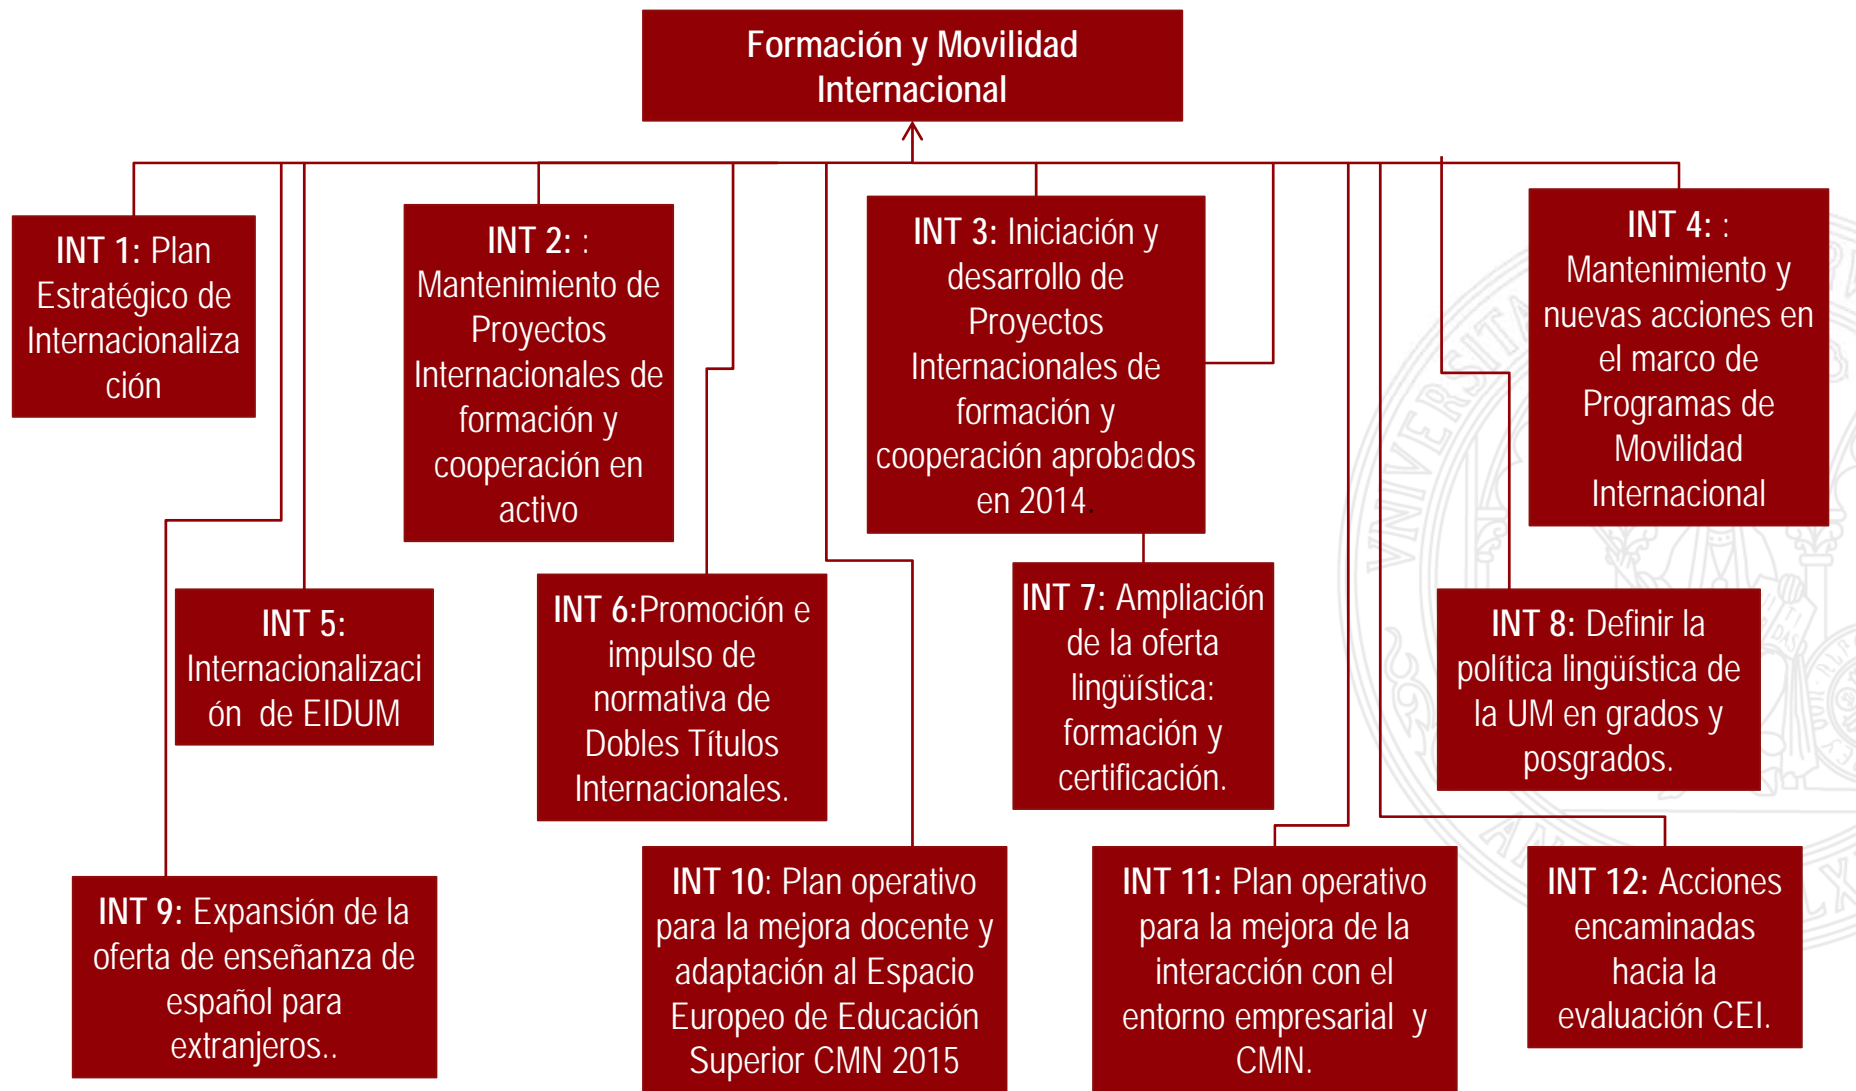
Formación y Movilidad Internacional

INT 1: Plan Estratégico de Internacionalización

INT 2: : Mantenimiento de Proyectos Internacionales de formación y cooperación en activo

INT 3: Iniciación y desarrollo de Proyectos Internacionales de formación y cooperación aprobados en 2014.

INT 4: : Mantenimiento y nuevas acciones en el marco de Programas de Movilidad Internacional

INT 5: Internacionalización de EIDUM

INT 6:Promoción e impulso de normativa de Dobles Títulos Internacionales.

INT 7: Ampliación de la oferta lingüística: formación y certificación.

INT 8: Definir la política lingüística de la UM en grados y posgrados.

INT 9: Expansión de la oferta de enseñanza de español para extranjeros..

INT 10: Plan operativo para la mejora docente y adaptación al Espacio Europeo de Educación Superior CMN 2015

INT 11: Plan operativo para la mejora de la interacción con el entorno empresarial y CMN.

INT 12: Acciones encaminadas hacia la evaluación CEI.